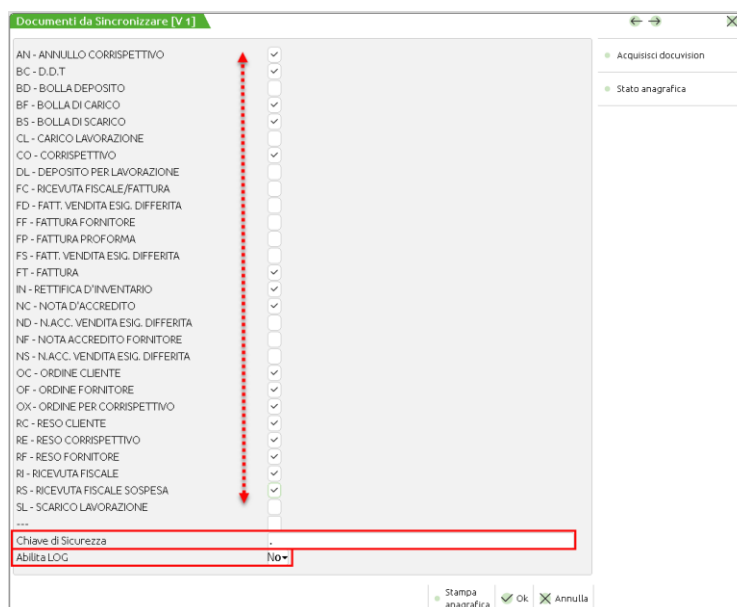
Documenti da Sincronizzare [V 1]

AN - ANNULLO CORRISPETTIVO
BC - D.D.T
BD - BOLLA DEPOSITO
BF - BOLLA DI CARICO
BS - BOLLA DI SCARICO
CL - CARICO LAVORAZIONE
CO - CORRISPETTIVO
DL - DEPOSITO PER LAVORAZIONE
FC - RICEVUTA FISCALE/FATTURA
FD - FATT. VENDITA ESIG. DIFFERITA
FF - FATTURA FORNITORE
FP - FATTURA PROFORMA
FS - FATT. VENDITA ESIG. DIFFERITA
FT - FATTURA
IN - RETTIFICA D'INVENTARIO
NC - NOTA D'ACCREDITO
ND - N.ACC. VENDITA ESIG. DIFFERITA
NF - NOTA ACCREDITO FORNITORE
NS - N.ACC. VENDITA ESIG. DIFFERITA
OC - ORDINE CLIENTE
OF - ORDINE FORNITORE
OX - ORDINE PER CORRISPETTIVO
RC - RESO CLIENTE
RE - RESO CORRISPETTIVO
RF - RESO FORNITORE
RI - RICEVUTA FISCALE
RS - RICEVUTA FISCALE SOSPESA
SL - SCARICO LAVORAZIONE
---
Chiave di Sicurezza .
Abilita LOG No

Acquisisci docuvision
Stato anagrafica

Stampa anagrafica
Ok
Annulla